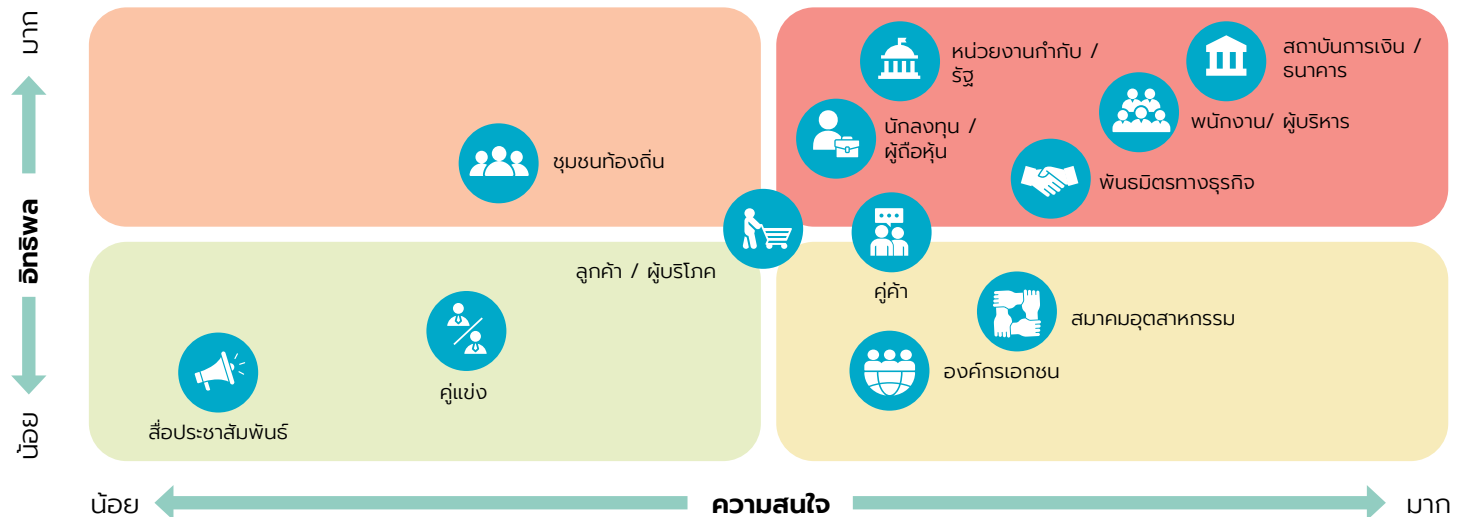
มาก

อิทธิพล

น้อย

ชุมชนท้องถิ่น

หน่วยงานกำกับ / รัฐ

สถาบันการเงิน / ธนาคาร

นักลงทุน / ผู้ถือหุ้น

พนักงาน/ ผู้บริหาร

พันธมิตรทางธุรกิจ

ลูกค้า / ผู้บริโภค

คู่ค้า

สมาคมอุตสาหกรรม

องค์กรเอกชน

คู่แข่ง

สื่อประชาสัมพันธ์

น้อย

ความสนใจ

มาก